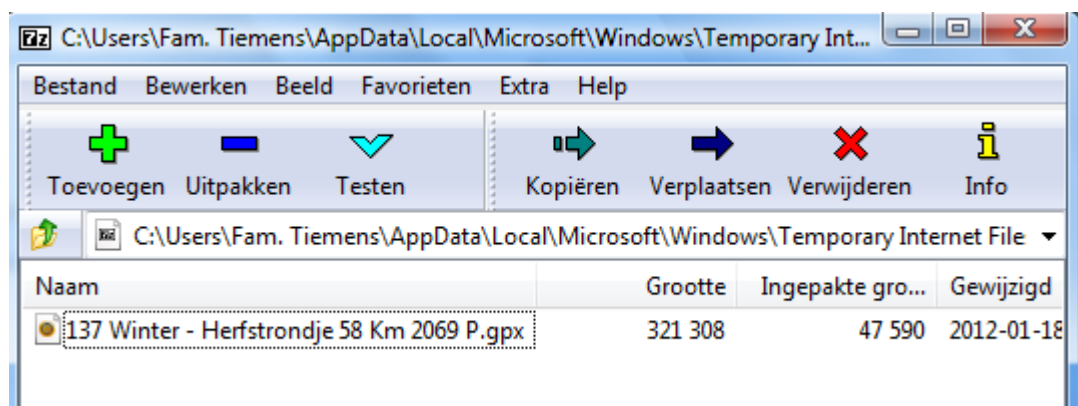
7z C:\Users\Fam. Tiemens\AppData\Local\Microsoft\Windows\Temporary Int...

Bestand Bewerken Beeld Favorieten Extra Help

Toevoegen Uitpakken Testen Kopiëren Verplaatsen Verwijderen Info

C:\Users\Fam. Tiemens\AppData\Local\Microsoft\Windows\Temporary Internet File

| Naam | Grootte | Ingepakte gro... | Gewijzigd |
|---|---|---|---|
| 137 Winter - Herfstrondje 58 Km 2069 P.gpx | 321 308 | 47 590 | 2012-01-18 |